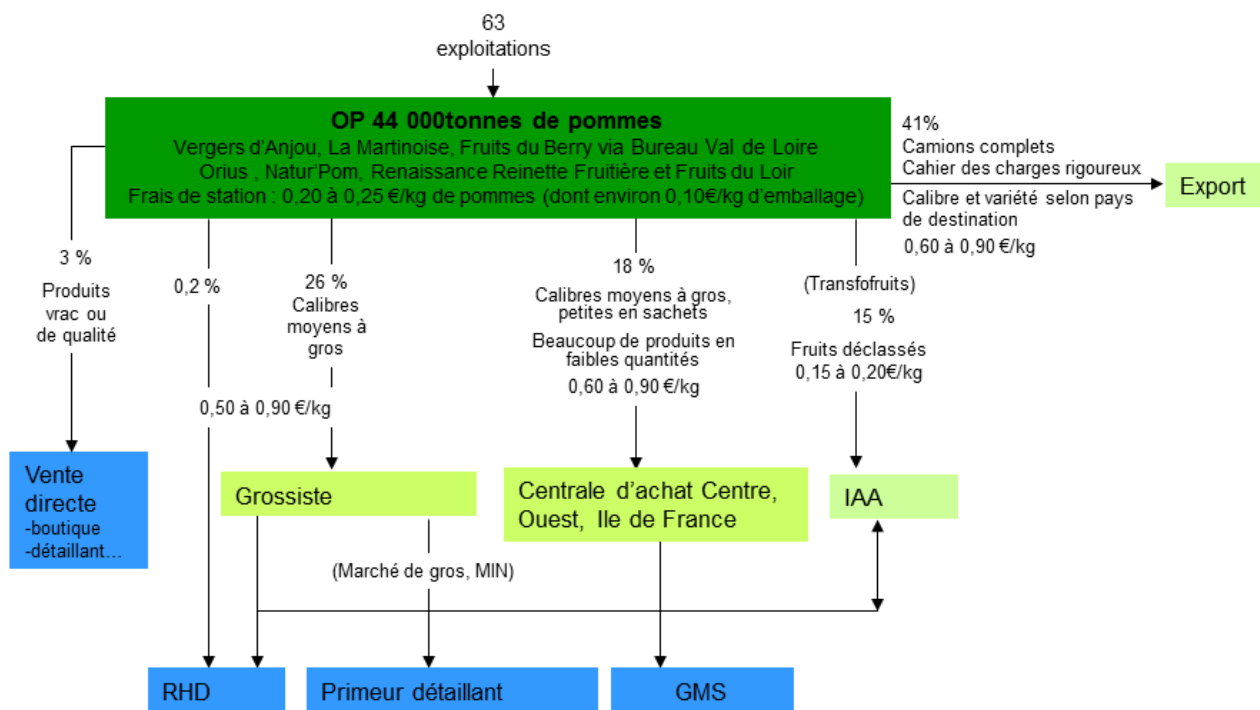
63
exploitations

OP 44 000tonnes de pommes
Vergers d'Anjou, La Martinoise, Fruits du Berry via Bureau Val de Loire
Orius , Natur'Pom, Renaissance Reinette Fruitière et Fruits du Loir
Frais de station : 0,20 à 0,25 €/kg de pommes (dont environ 0,10€/kg d'emballage)

41%
Camions complets
Cahier des charges rigoureux
Calibre et variété selon pays de destination
0,60 à 0,90 €/kg

Export

3 %
Produits vrac ou de qualité

0,2 %

26 %
Calibres moyens à gros

0,50 à 0,90 €/kg

18 %
Calibres moyens à gros, petites en sachets
Beaucoup de produits en faibles quantités
0,60 à 0,90 €/kg

(Transfofruits)
15 %
Fruits déclassés
0,15 à 0,20€/kg

Vente directe
-boutique
-détaillant…

Grossiste

Centrale d'achat Centre, Ouest, Ile de France

IAA

(Marché de gros, MIN)

RHD

Primeur détaillant

GMS